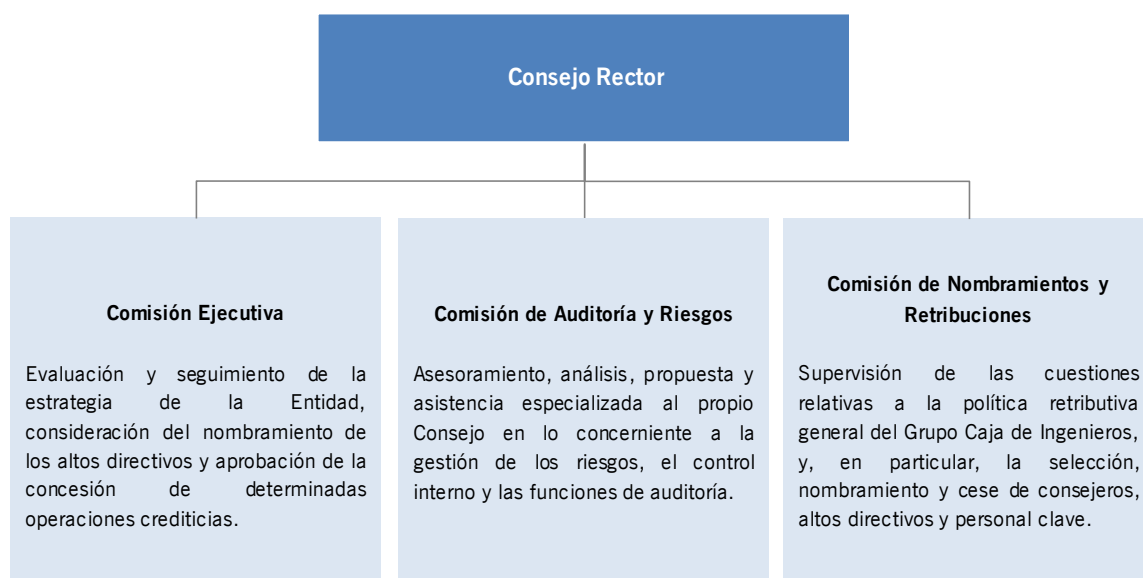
Consejo Rector

Comisión Ejecutiva

Evaluación y seguimiento de la estrategia de la Entidad, consideración del nombramiento de los altos directivos y aprobación de la concesión de determinadas operaciones crediticias.

Comisión de Auditoría y Riesgos

Asesoramiento, análisis, propuesta y asistencia especializada al propio Consejo en lo concerniente a la gestión de los riesgos, el control interno y las funciones de auditoría.

Comisión de Nombramientos y Retribuciones

Supervisión de las cuestiones relativas a la política retributiva general del Grupo Caja de Ingenieros, y, en particular, la selección, nombramiento y cese de consejeros, altos directivos y personal clave.